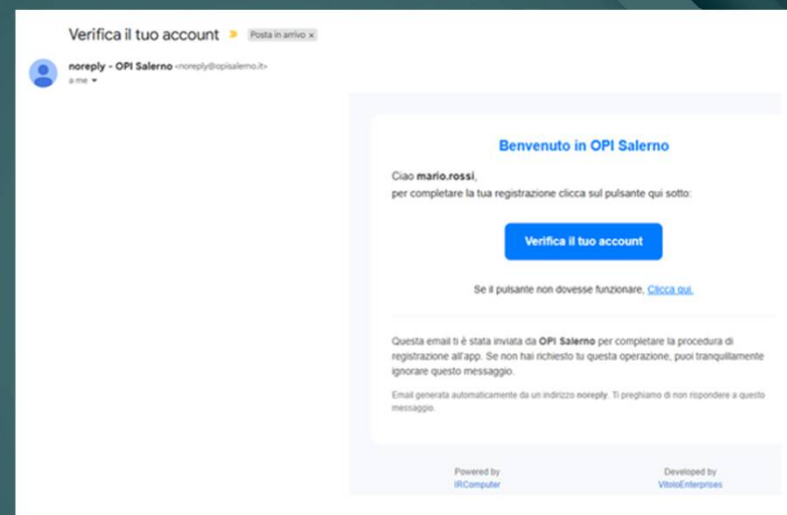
Verifica il tuo account

Posta in arrivo ×

noreply - OPI Salerno <noreply@opisalerno.it>
a me

Benvenuto in OPI Salerno

Ciao mario.rossi,
per completare la tua registrazione clicca sul pulsante qui sotto:

Verifica il tuo account

Se il pulsante non dovesse funzionare, Clicca qui.

Questa email ti è stata inviata da OPI Salerno per completare la procedura di registrazione all'app. Se non hai richiesto tu questa operazione, puoi tranquillamente ignorare questo messaggio.

Email generata automaticamente da un indirizzo noreply. Ti preghiamo di non rispondere a questo messaggio.

Powered by
IRComputer

Developed by
VitoloEnterprises